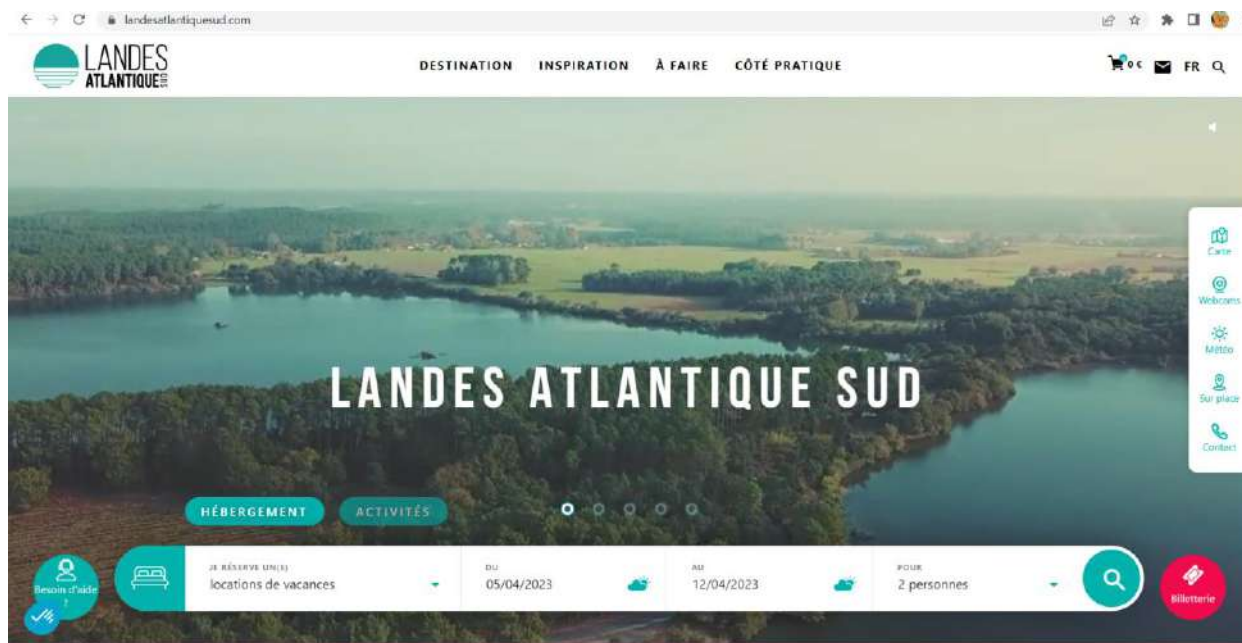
landesatlantiquesud.com

LANDES ATLANTIQUE SUD

DESTINATION INSPIRATION À FAIRE CÔTÉ PRATIQUE

0 € FR

Carte
Webcams
Météo
Sur place
Contact

LANDES ATLANTIQUE SUD

HÉBERGEMENT ACTIVITÉS

Besoin d'aide ?

JE RÉSERVE UN(E)
locations de vacances

DU
05/04/2023

AU
12/04/2023

POUR
2 personnes

Billetterie